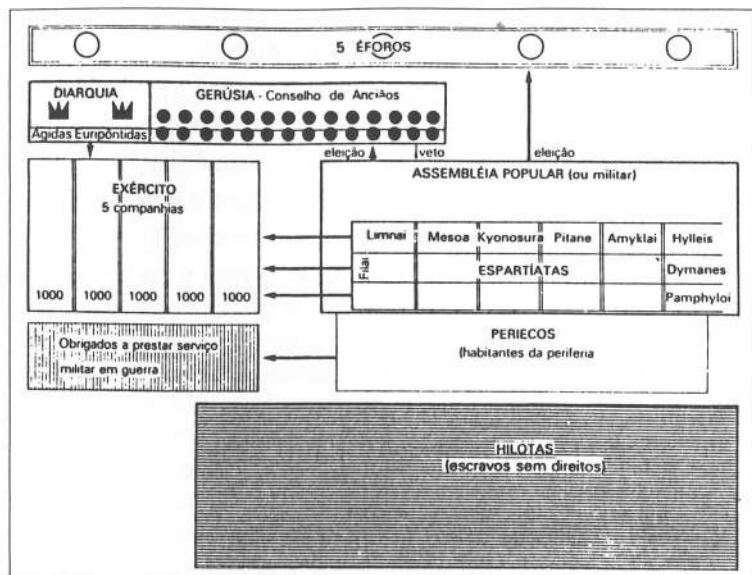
5 ÉFOROS

DIARQUIA

Ágidas Euripôntidas

GERÚSIA - Conselho de Anciãos

eleição

veto

eleição

EXÉRCITO
5 companhias

1000 1000 1000 1000 1000

ASSEMBLÉIA POPULAR (ou militar)

| Limnai | Mesoa | Kyonosura | Pitane | Amyklai | Hylleis |
|---|---|---|---|---|---|
| Filai | ESPARTÍATAS | | | | Dymanes |
| | | | | | Pamphyloi |

Obrigados a prestar serviço militar em guerra

PERIECOS
(habitantes da periferia

HILOTAS
(escravos sem direitos)